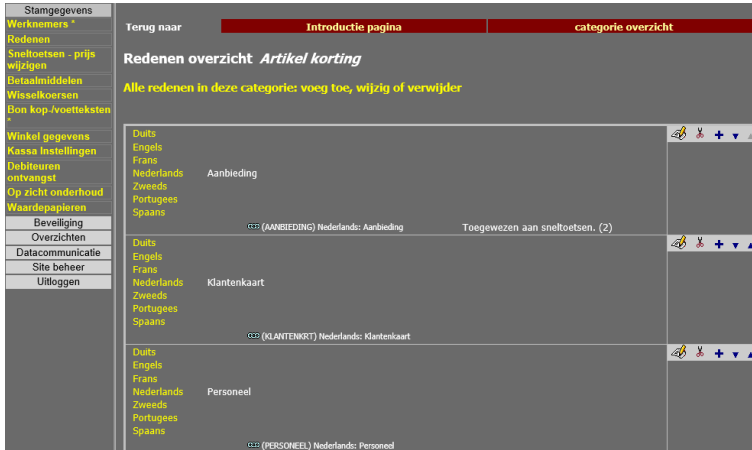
Stamgegevens
Werknemers *
Redenen
Sneltoetsen - prijs wijzigen
Betaalmiddelen
Wisselkoersen
Bon kop-/voetteksten *
Winkel gegevens
Kassa Instellingen
Debiteuren ontvangst
Op zicht onderhoud
Waardepapieren
Beveiliging
Overzichten
Datacommunicatie
Site beheer
Uitloggen

Terug naar | Introductie pagina | categorie overzicht

Redenen overzicht *Artikel korting*

Alle redenen in deze categorie: voeg toe, wijzig of verwijder

Duits
Engels
Frans
Nederlands Aanbieding
Zweeds
Portugees
Spaans
(AANBIEDING) Nederlands: Aanbieding Toegewezen aan sneltoetsen. (2)

Duits
Engels
Frans
Nederlands Klantenkaart
Zweeds
Portugees
Spaans
(KLANTENKRT) Nederlands: Klantenkaart

Duits
Engels
Frans
Nederlands Personeel
Zweeds
Portugees
Spaans
(PERSONEEL) Nederlands: Personeel